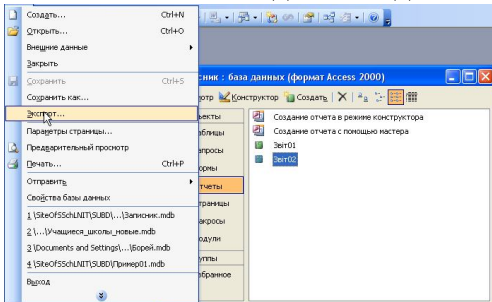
Создать... Ctrl+N
Открыть... Ctrl+O
Внешние данные
Закрыть
Сохранить Ctrl+S
Сохранить как...
Экспорт...
Параметры страницы...
Предварительный просмотр
Печать... Ctrl+P
Отправить
Свойства базы данных
1 \SiteOfSSchLNIT\SUBD\...\Записник.mdb
2 \...\Учащиеся_школы_новые.mdb
3 \Documents and Settings\...\Борей.mdb
4 \SiteOfSSchLNIT\SUBD\Пример01.mdb
Выход

сник : база данных (формат Access 2000)
отр Конструктор Создать
аблицы
апросы
ормы
тчеты
траницы
акросы
одули
уппы
бранное
Создание отчета в режиме конструктора
Создание отчета с помощью мастера
Звіт01
Звіт02